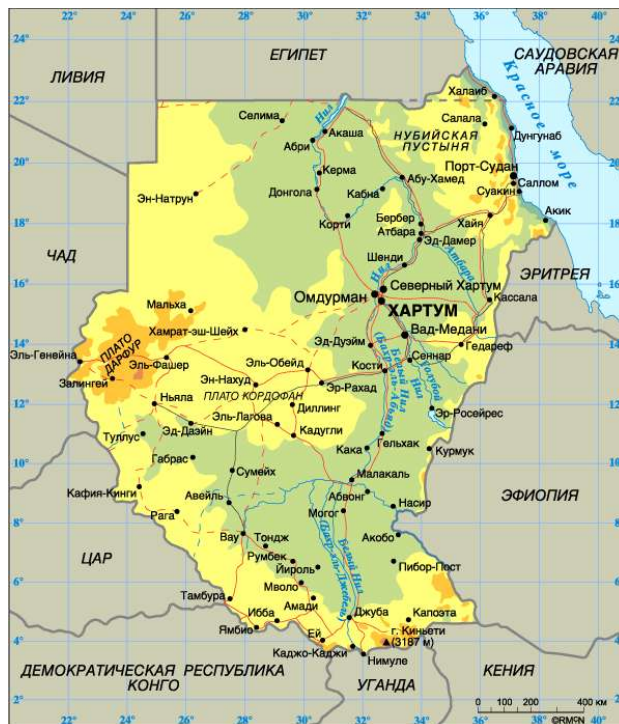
22° 24° 26° 28° 30° 32° 34° 36° 38° 40°

24° 22° 20° 18° 16° 14° 12° 10° 8° 6° 4° 2°

ЕГИПЕТ

САУДОВСКАЯ АРАВИЯ

ЛИВИЯ

Красное море

Халаиб

Селима

Салала

Нил

Акаша

НУБИЙСКАЯ ПУСТЫНЯ

Дунгунаб

Абри

Порт-Судан

Керма

Абу-Хамед

Суакин

Саллом

Эн-Натрун

Донгола

Кабна

Хайя

Акик

Корти

Бербер

Атбара

Эд-Дамер

ЧАД

Атбара

Нил

Шенди

ЭРИТРЕЯ

Омдурман

Северный Хартум

Кассала

Мальха

ХАРТУМ

Хамрат-эш-Шейх

Вад-Медани

Эль-Генейна

ПЛАТО ДАРФУР

Эд-Дуэйм

Гедареф

Эль-Фашер

Эль-Обейд

Кости

Сеннар

Залингей

Эн-Нахуд

Эр-Рахад

Белый Нил (Бахр-эль-Абьяд)

Голубой Нил

Ньяла

ПЛАТО КОРДОФАН

Диллинг

Эр-Росейрес

Эль-Лагова

Туллус

Эд-Дазйн

Кадугли

Кака

Гельхак

Курмук

Габрас

Сумейх

Малакаль

Кафия-Кинги

Авейль

Абвонг

Насир

ЭФИОПИЯ

Рага

Могог

Вау

Тондж

Акобо

ЦАР

Румбек

Йироль

Белый Нил (Бахр-эль-Джебель)

Пибор-Пост

Мволо

Тамбура

Амади

Ибба

Джуба

Капоэта

Ямбио

Ей

г. Киньети (3187 м)

Каджо-Каджи

Нимуле

ДЕМОКРАТИЧЕСКАЯ РЕСПУБЛИКА КОНГО

УГАНДА

КЕНИЯ

0 100 200 400 км

©RMGN